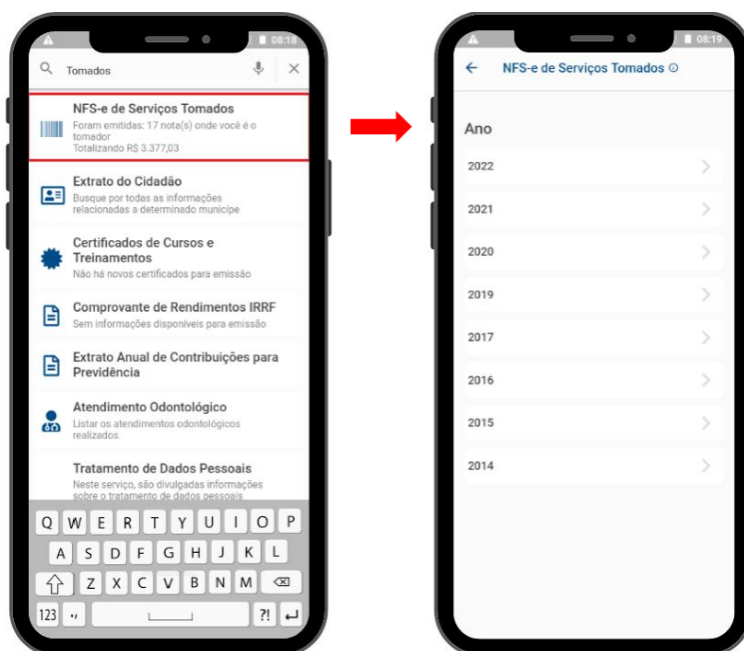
08:18

Tomados

NFS-e de Serviços Tomados
Foram emitidas: 17 nota(s) onde você é o tomador
Totalizando R$ 3.377,03

Extrato do Cidadão
Busque por todas as informações relacionadas a determinado municipe

Certificados de Cursos e Treinamentos
Não há novos certificados para emissão

Comprovante de Rendimentos IRRF
Sem informações disponíveis para emissão

Extrato Anual de Contribuições para Previdência

Atendimento Odontológico
Listar os atendimentos odontológicos realizados.

Tratamento de Dados Pessoais
Neste serviço, são divulgadas informações sobre o tratamento de dados pessoais

Q W E R T Y U I O P
A S D F G H J K L
Z X C V B N M
123 ?!

08:19

NFS-e de Serviços Tomados

Ano

2022

2021

2020

2019

2017

2016

2015

2014